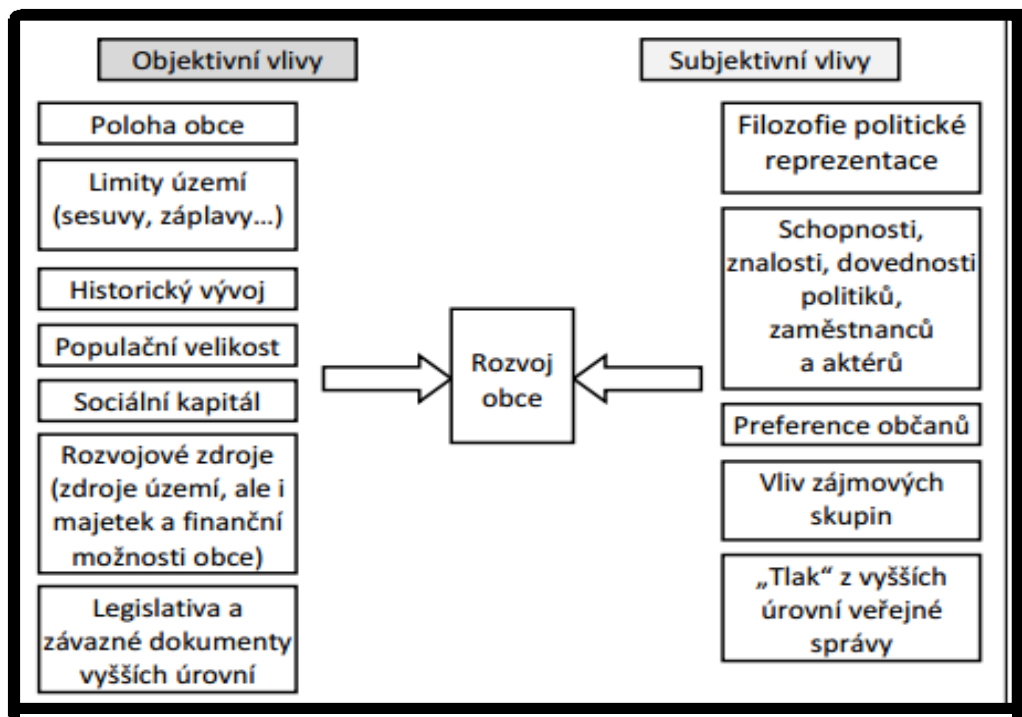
Objektivní vlivy

Poloha obce

Limity území (sesuvy, záplavy...)

Historický vývoj

Populační velikost

Sociální kapitál

Rozvojové zdroje (zdroje území, ale i majetek a finanční možnosti obce)

Legislativa a závazné dokumenty vyšších úrovní

Rozvoj obce

Subjektivní vlivy

Filozofie politické reprezentace

Schopnosti, znalosti, dovednosti politiků, zaměstnanců a aktérů

Preference občanů

Vliv zájmových skupin

„Tlak“ z vyšších úrovní veřejné správy